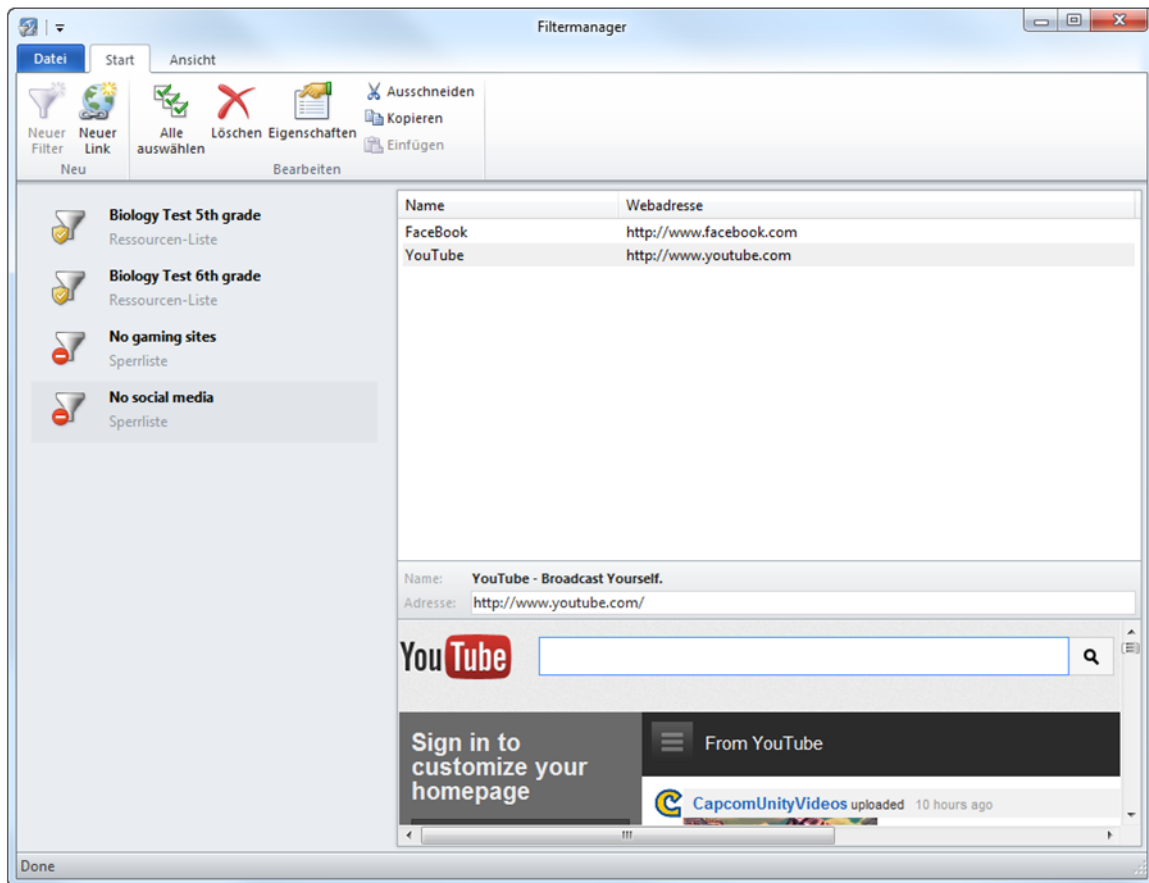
Filtermanager

Datei Start Ansicht

Neuer Filter
Neuer Link
Neu

Alle auswählen
Löschen
Eigenschaften
Ausschneiden
Kopieren
Einfügen
Bearbeiten

Biology Test 5th grade
Ressourcen-Liste

Biology Test 6th grade
Ressourcen-Liste

No gaming sites
Sperrliste

No social media
Sperrliste

| Name | Webadresse |
|---|---|
| FaceBook | http://www.facebook.com |
| YouTube | http://www.youtube.com |

Name: YouTube - Broadcast Yourself.
Adresse: http://www.youtube.com/

YouTube

Sign in to customize your homepage

From YouTube

CapcomUnityVideos uploaded 10 hours ago

Done